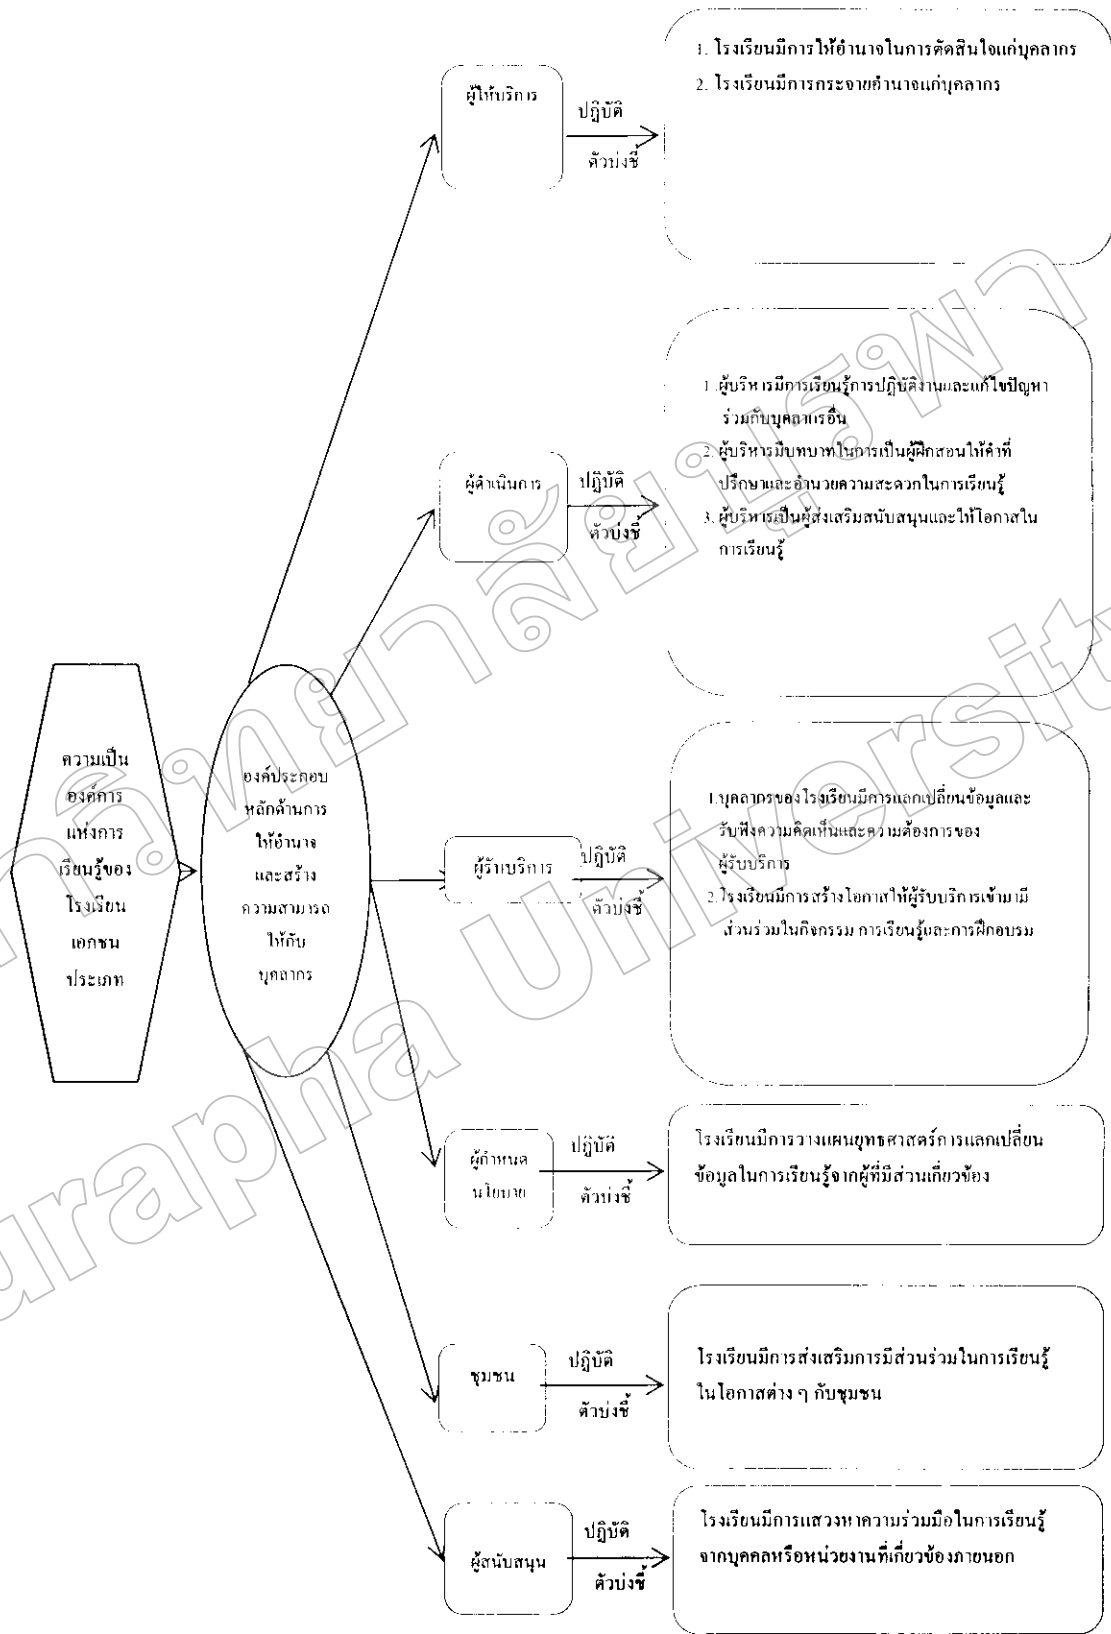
ความเป็น องค์การ แห่งการ เรียนรู้ของ โรงเรียน เอกชน ประเภท

องค์ประกอบ หลักด้านการ ให้อำนาจ และสร้าง ความสามารถ ให้กับ บุคลากร

ผู้ให้บริการ

ปฏิบัติ

ตัวบ่งชี้

1. โรงเรียนมีการให้อำนาจในการตัดสินใจแก่บุคลากร
2. โรงเรียนมีการกระจายอำนาจแก่บุคลากร

ผู้ดำเนินการ

ปฏิบัติ

ตัวบ่งชี้

1. ผู้บริหารมีการเรียนรู้การปฏิบัติงานและแก้ไขปัญหาร่วมกับบุคลากรอื่น
2. ผู้บริหารมีบทบาทในการเป็นผู้ฝึกสอนให้คำที่ปรึกษาและอำนวยความสะดวกในการเรียนรู้
3. ผู้บริหารเป็นผู้ส่งเสริมสนับสนุนและให้โอกาสในการเรียนรู้

ผู้รับบริการ

ปฏิบัติ

ตัวบ่งชี้

1.บุคลากรของโรงเรียนมีการแลกเปลี่ยนข้อมูลและรับฟังความคิดเห็นและความต้องการของผู้รับบริการ
2.โรงเรียนมีการสร้างโอกาสให้ผู้รับบริการเข้ามามีส่วนร่วมในกิจกรรม การเรียนรู้และการฝึกอบรม

ผู้กำหนดนโยบาย

ปฏิบัติ

ตัวบ่งชี้

โรงเรียนมีการวางแผนยุทธศาสตร์การแลกเปลี่ยนข้อมูลในการเรียนรู้จากผู้ที่มีส่วนเกี่ยวข้อง

ชุมชน

ปฏิบัติ

ตัวบ่งชี้

โรงเรียนมีการส่งเสริมการมีส่วนร่วมในการเรียนรู้ในโอกาสต่าง ๆ กับชุมชน

ผู้สนับสนุน

ปฏิบัติ

ตัวบ่งชี้

โรงเรียนมีการแสวงหาความร่วมมือในการเรียนรู้จากบุคคลหรือหน่วยงานที่เกี่ยวข้องภายนอก

มหาวิทยาลัยบูรพา Burapha University